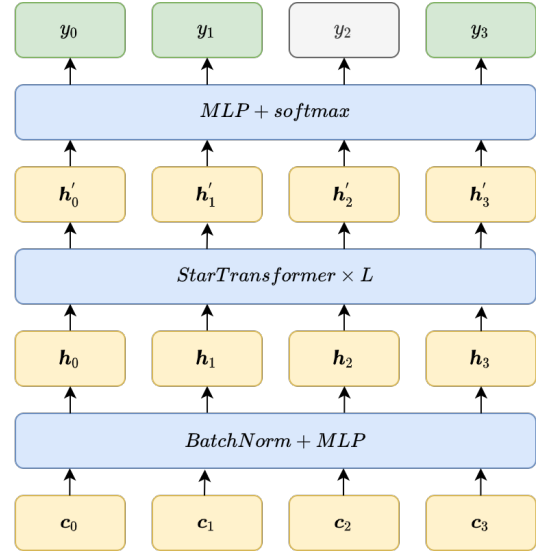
$y_0$ $y_1$ $y_2$ $y_3$

$MLP + softmax$

$\boldsymbol{h}_0'$ $\boldsymbol{h}_1'$ $\boldsymbol{h}_2'$ $\boldsymbol{h}_3'$

$StarTransformer \times L$

$\boldsymbol{h}_0$ $\boldsymbol{h}_1$ $\boldsymbol{h}_2$ $\boldsymbol{h}_3$

$BatchNorm + MLP$

$\boldsymbol{c}_0$ $\boldsymbol{c}_1$ $\boldsymbol{c}_2$ $\boldsymbol{c}_3$